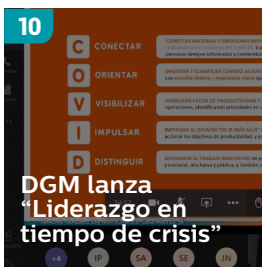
10

C CONECTAR
O ORIENTAR
V VISIBILIZAR
I IMPULSAR
D DISTINGUIR

CONECTAR RACIONAL Y EMOCIONALMENTE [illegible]
ORIENTAR Y CLARIFICAR CUANDO ALGUIEN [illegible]
MOVILIZAR FOCOS DE PRODUCTIVIDAD Y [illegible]
IMPULSAR AL DESAFÍO "DE IR MÁS ALLÁ" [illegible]
DESTACAR EL TRABAJO BIEN HECHO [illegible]

DGM lanza “Liderazgo en tiempo de crisis”

+4 IP SA SE JN